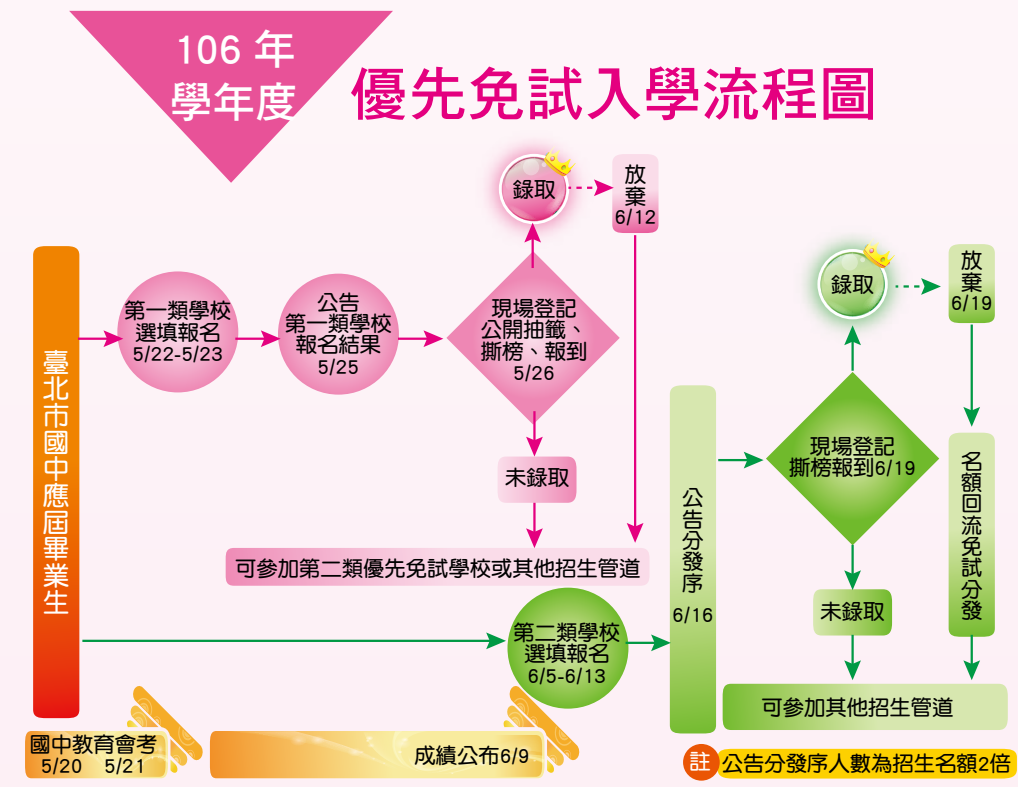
106 年
學年度

優先免試入學流程圖

臺北市國中應屆畢業生

第一類學校選填報名
5/22-5/23

公告第一類學校報名結果
5/25

現場登記公開抽籤、撕榜、報到
5/26

錄取

放棄
6/12

未錄取

可參加第二類優先免試學校或其他招生管道

第二類學校選填報名
6/5-6/13

公告分發序
6/16

現場登記撕榜報到6/19

錄取

放棄
6/19

名額回流免試分發

未錄取

可參加其他招生管道

國中教育會考
5/20 5/21

成績公布6/9

註 公告分發序人數為招生名額2倍